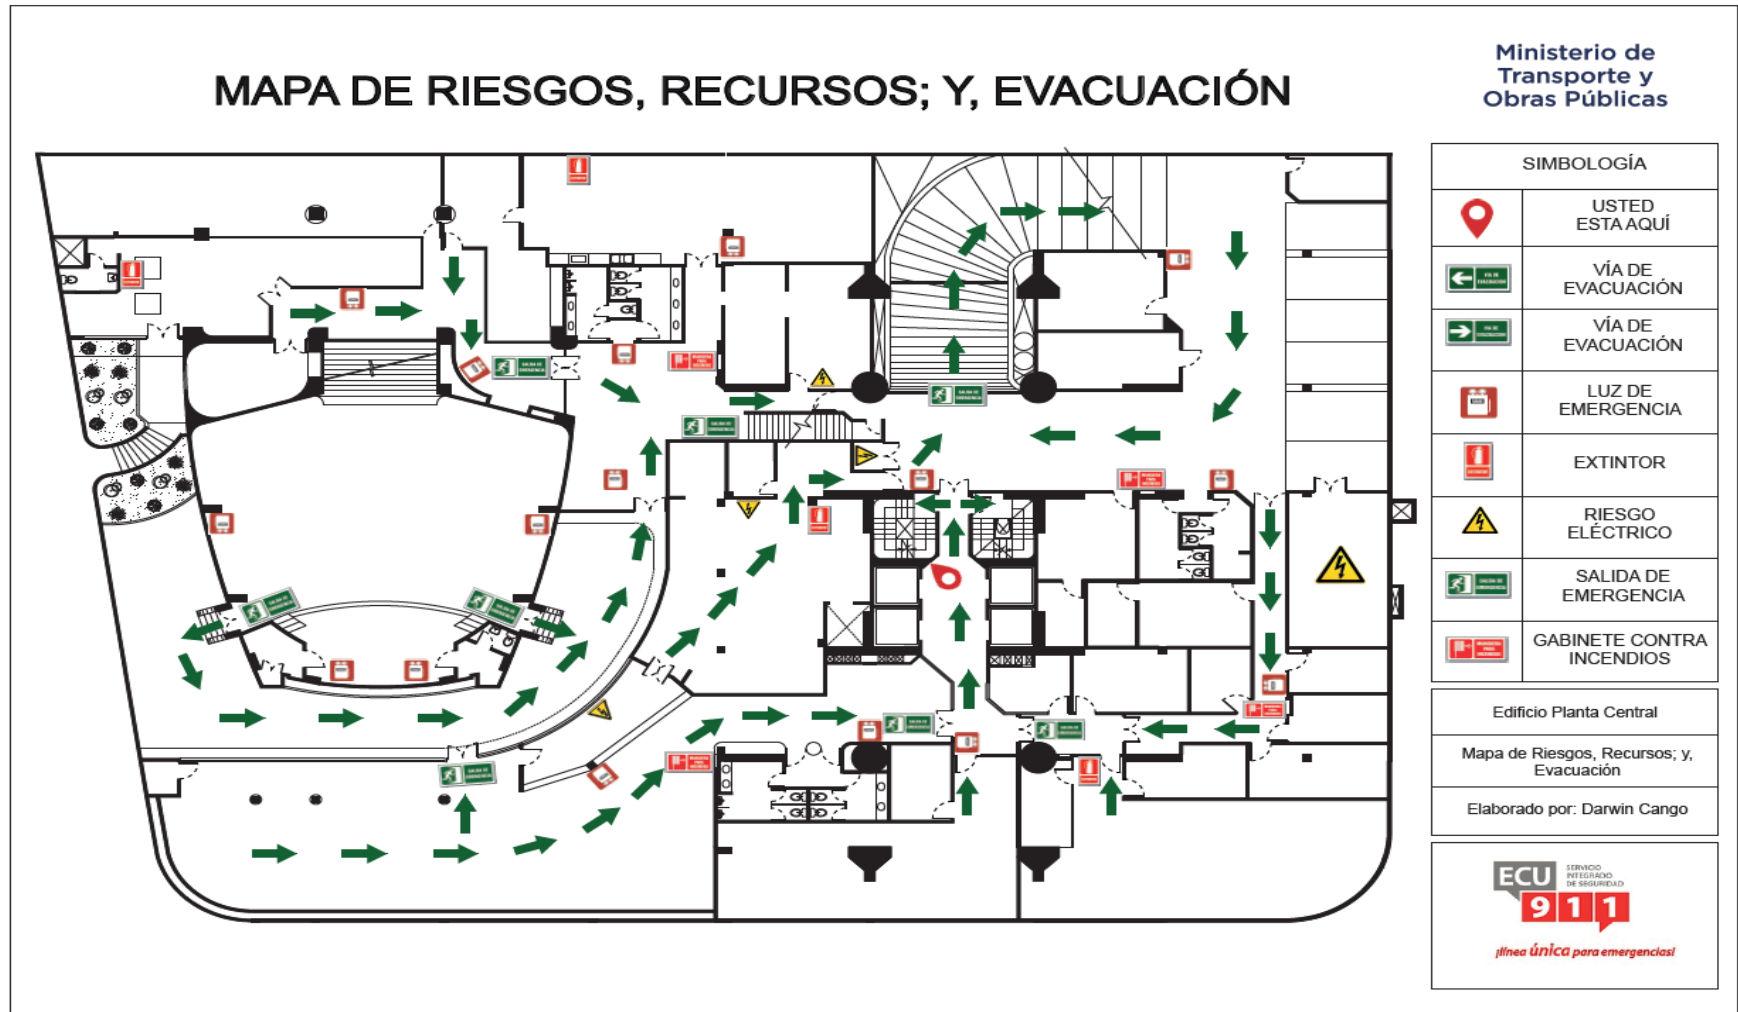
MAPA DE RIESGOS, RECURSOS; Y, EVACUACIÓN

Ministerio de Transporte y Obras Públicas

| SIMBOLOGÍA | |
|---|---|
| | USTED ESTA AQUÍ |
| | VÍA DE EVACUACIÓN |
| | VÍA DE EVACUACIÓN |
| | LUZ DE EMERGENCIA |
| | EXTINTOR |
| | RIESGO ELÉCTRICO |
| | SALIDA DE EMERGENCIA |
| | GABINETE CONTRA INCENDIOS |

Edificio Planta Central

Mapa de Riesgos, Recursos; y, Evacuación

Elaborado por: Darwin Cango

ECU 911 SERVICIO INTEGRADO DE SEGURIDAD

¡línea única para emergencias!